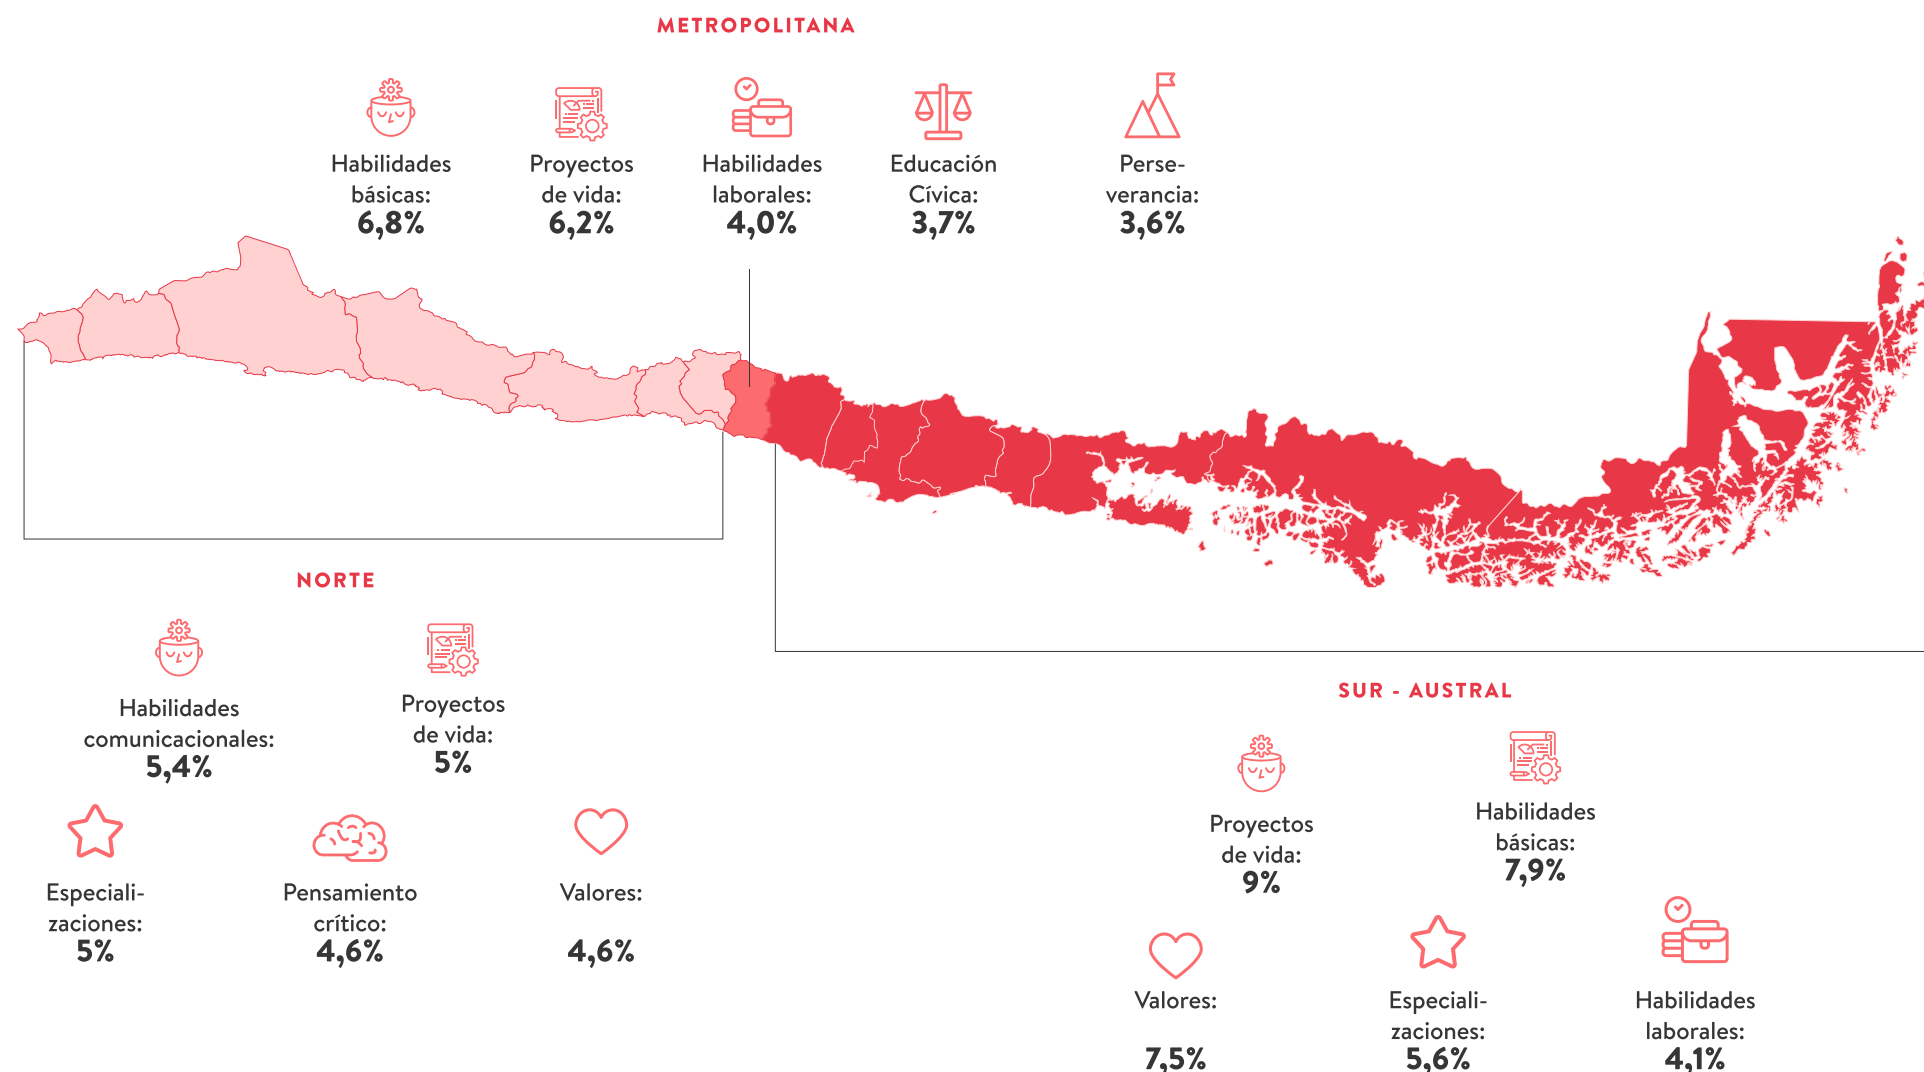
METROPOLITANA

Habilidades básicas: 6,8%

Proyectos de vida: 6,2%

Habilidades laborales: 4,0%

Educación Cívica: 3,7%

Perseverancia: 3,6%

NORTE

Habilidades comunicacionales: 5,4%

Proyectos de vida: 5%

Especializaciones: 5%

Pensamiento crítico: 4,6%

Valores: 4,6%

SUR - AUSTRAL

Proyectos de vida: 9%

Habilidades básicas: 7,9%

Valores: 7,5%

Especializaciones: 5,6%

Habilidades laborales: 4,1%